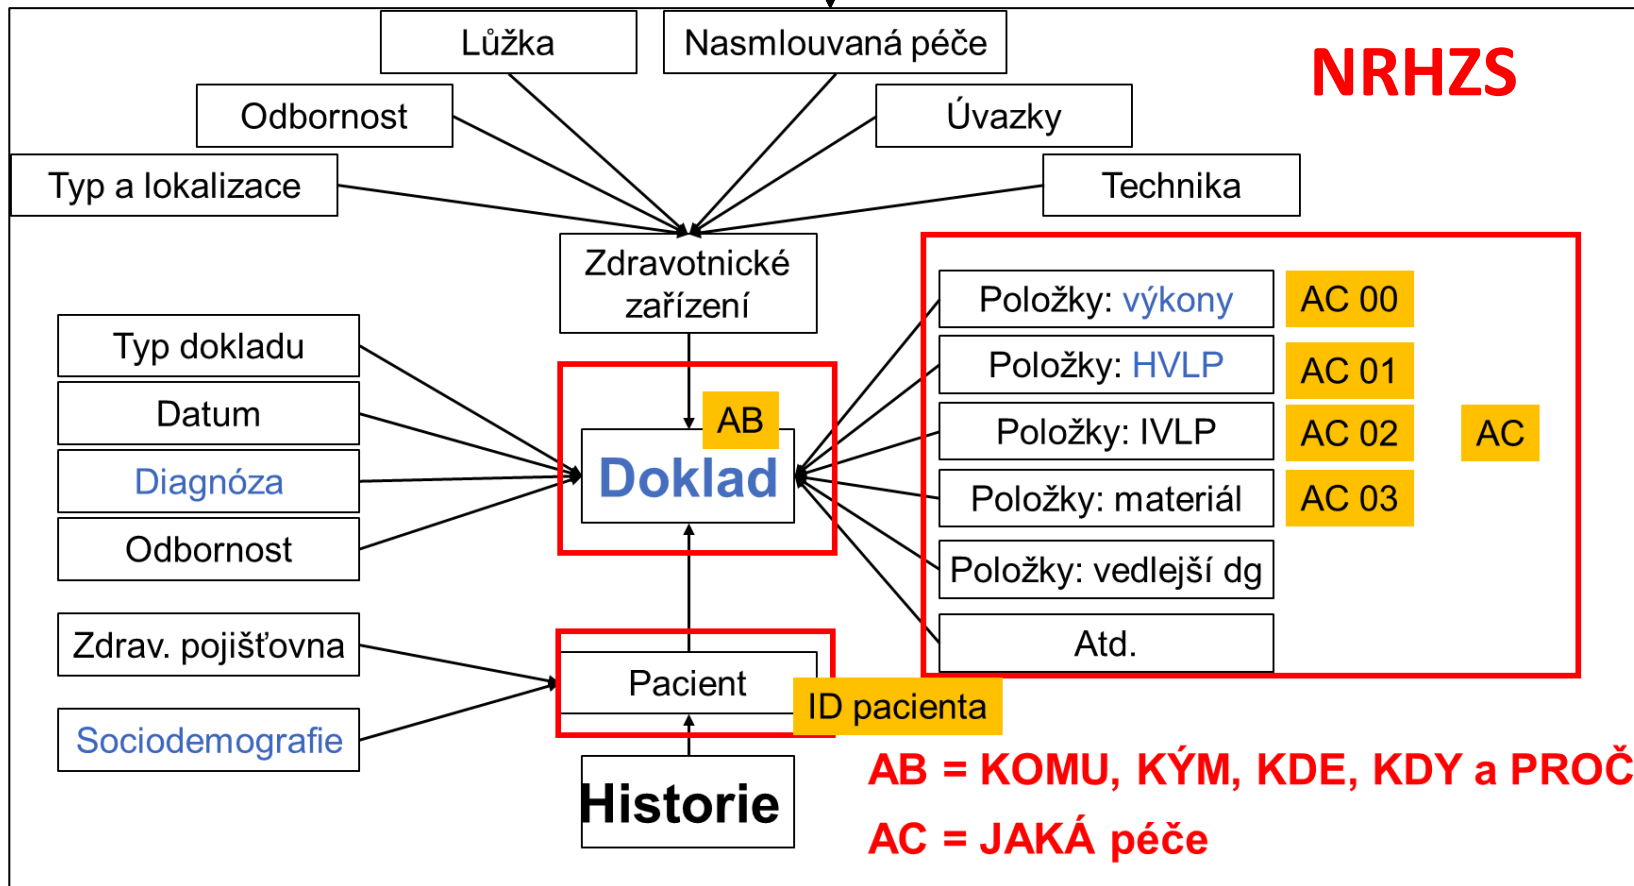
Lůžka

Nasmlouvaná péče

NRHZS

Odbornost

Úvazky

Typ a lokalizace

Technika

Zdravotnické zařízení

Položky: výkony

AC 00

Typ dokladu

Položky: HVLP

AC 01

Datum

AB

Položky: IVLP

AC 02

AC

Diagnóza

Doklad

Položky: materiál

AC 03

Odbornost

Položky: vedlejší dg

Atd.

Zdrav. pojišťovna

Pacient

ID pacienta

Sociodemografie

Historie

AB = KOMU, KÝM, KDE, KDY a PROČ

AC = JAKÁ péče